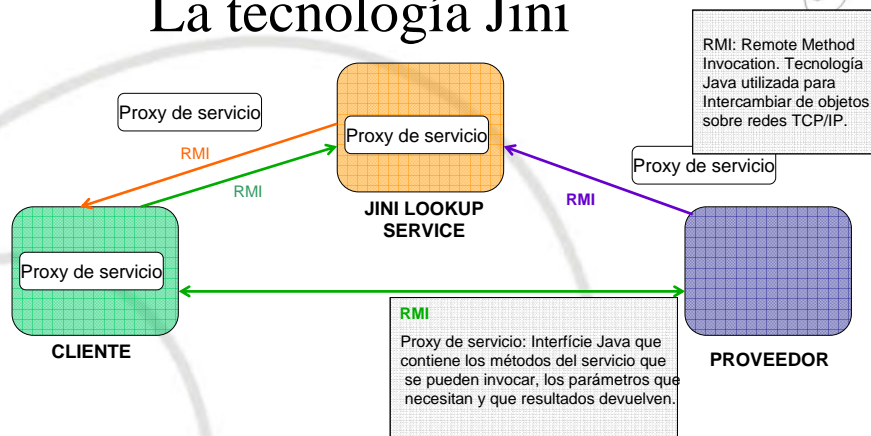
La tecnología Jini

RMI: Remote Method Invocation. Tecnología Java utilizada para Intercambiar de objetos sobre redes TCP/IP.

Proxy de servicio

Proxy de servicio

RMI

RMI

JINI LOOKUP SERVICE

RMI

Proxy de servicio

Proxy de servicio

CLIENTE

RMI

Proxy de servicio: Interfície Java que contiene los métodos del servicio que se pueden invocar, los parámetros que necesitan y que resultados devuelven.

PROVEEDOR